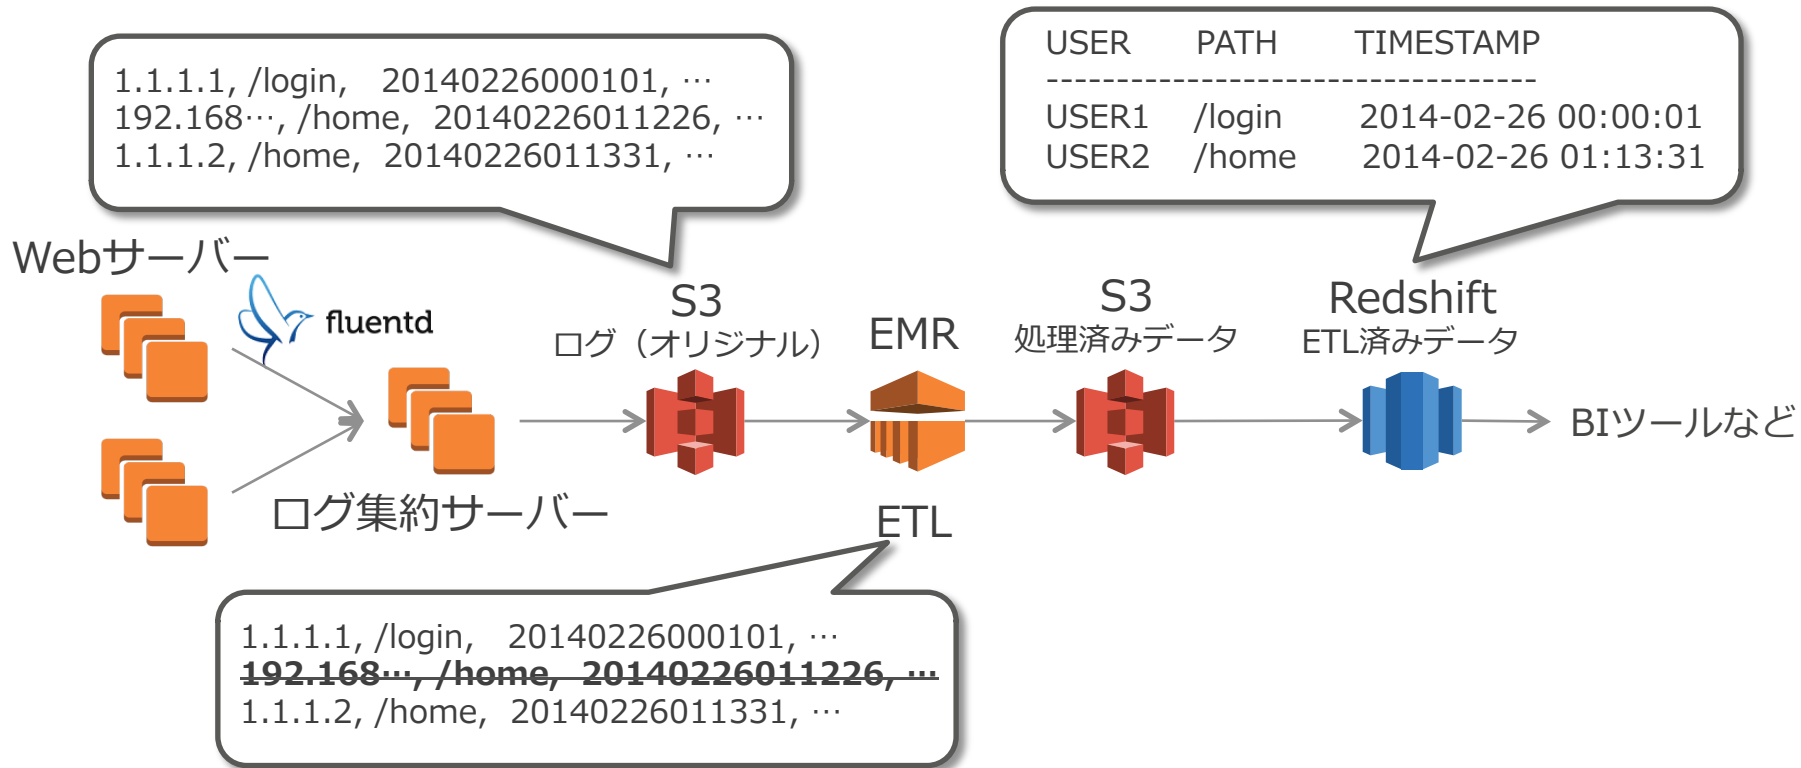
1.1.1.1, /login, 20140226000101, …
192.168…, /home, 20140226011226, …
1.1.1.2, /home, 20140226011331, …

USER PATH TIMESTAMP
-----------------------------------
USER1 /login 2014-02-26 00:00:01
USER2 /home 2014-02-26 01:13:31

Webサーバー

fluentd

ログ集約サーバー

S3
ログ（オリジナル）

EMR

ETL

S3
処理済みデータ

Redshift
ETL済みデータ

BIツールなど

1.1.1.1, /login, 20140226000101, …
~~192.168…, /home, 20140226011226, …~~
1.1.1.2, /home, 20140226011331, …